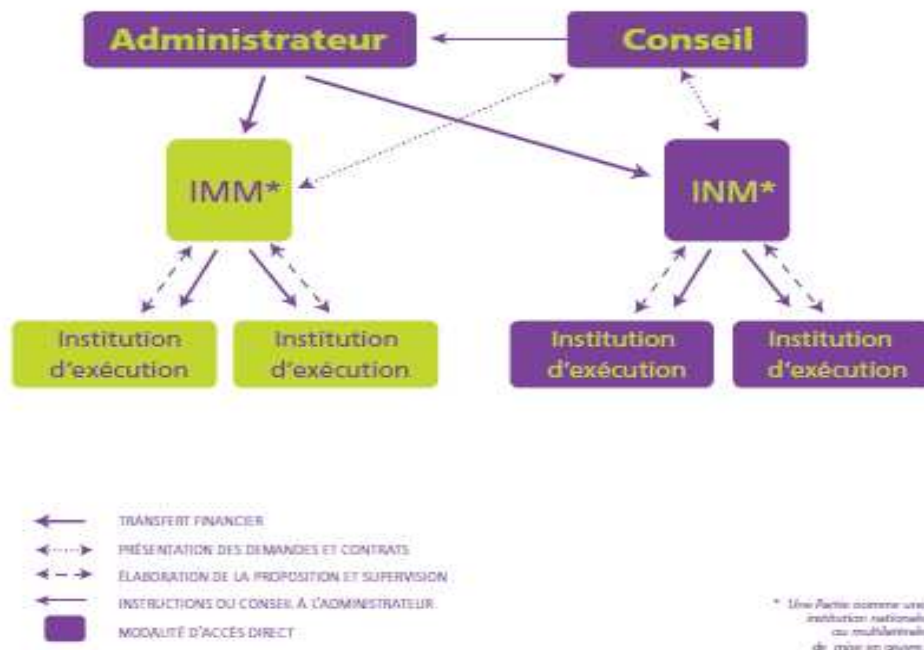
Administrateur

Conseil

IMM*

INM*

Institution d'exécution

Institution d'exécution

Institution d'exécution

Institution d'exécution

TRANSFERT FINANCIER

PRÉSENTATION DES DEMANDES ET CONTRATS

ÉLABORATION DE LA PROPOSITION ET SUPERVISION

INSTRUCTIONS DU CONSEIL À L'ADMINISTRATEUR

MODALITÉ D'ACCÈS DIRECT

* Une Partie comme une institution nationale ou multilatérale de mise en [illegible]